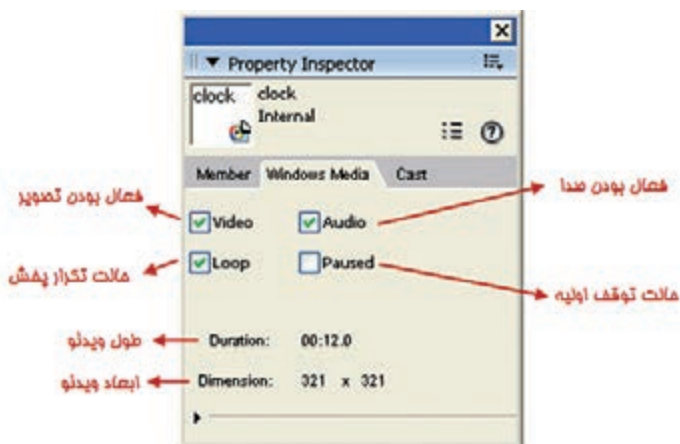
Property Inspector

clock
clock
Internal

Member Windows Media Cast

فعال بودن تصویر
Video
Audio
فعال بودن صدا

حالت تکرار پخش
Loop
Paused
حالت توقف اولیه

طول ویدئو
Duration: 00:12.0

ابعاد ویدئو
Dimension: 321 x 321